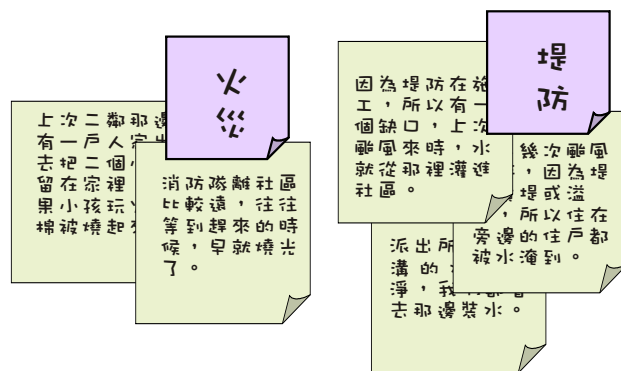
火災

上次二鄰那邊有一戶人家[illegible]去把二個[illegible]留在家裡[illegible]果小孩玩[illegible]棉被燒起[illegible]

消防隊離社區比較遠，往往等到趕來的時候，早就燒光了。

堤防

因為堤防在施工，所以有一個缺口，上次颱風來時，水就從那裡灌進社區。

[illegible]幾次颱風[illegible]，因為堤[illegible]堤或溢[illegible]，所以住在旁邊的住戶都被水淹到。

派出所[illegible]溝的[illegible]淨，我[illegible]去那邊裝水。